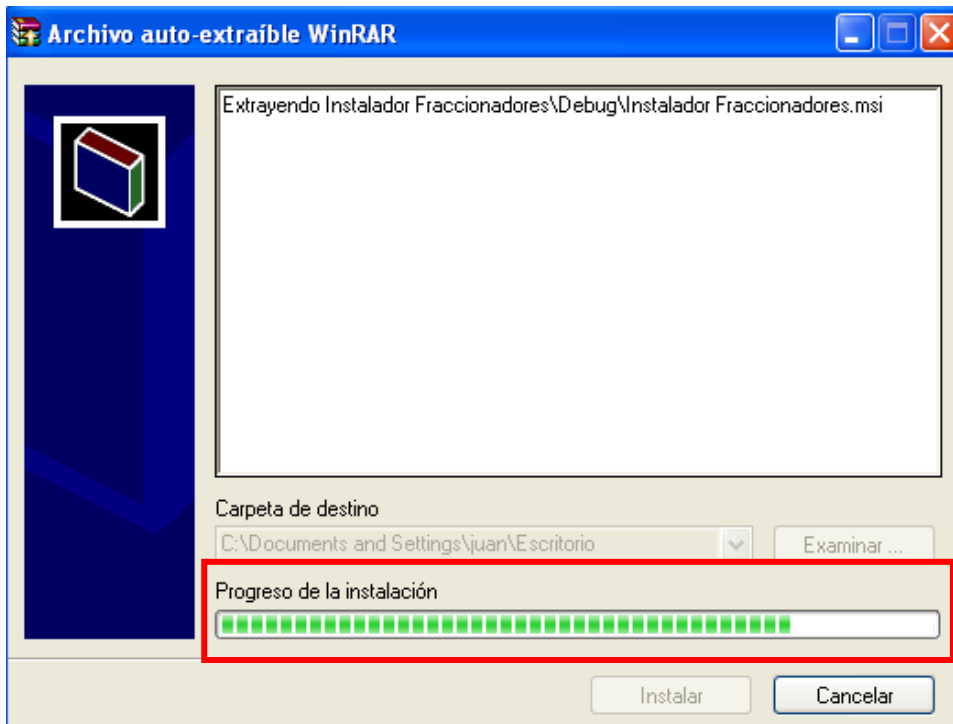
Archivo auto-extraíble WinRAR

Extrayendo Instalador Fraccionadores\Debug\Instalador Fraccionadores.msi

Carpeta de destino

C:\Documents and Settings\juan\Escritorio

Examinar ...

Progreso de la instalación

Instalar

Cancelar